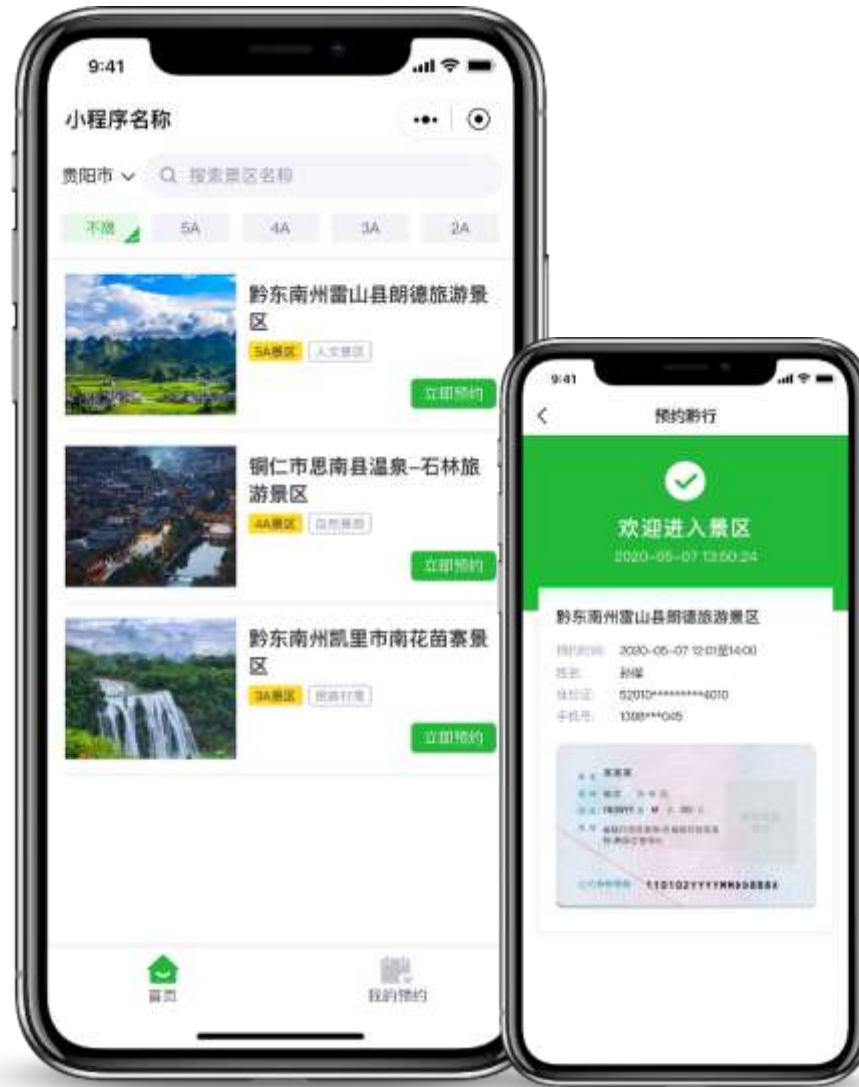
9:41

小程序名称

贵阳市 搜索景区名称

不限 5A 4A 3A 2A

黔东南州雷山县朗德旅游景区

5A景区 人文景区

立即预约

铜仁市思南县温泉–石林旅游景区

4A景区 自然景观

立即预约

黔东南州凯里市南花苗寨景区

3A景区 民族村寨

立即预约

首页

我的预约

9:41

预约出行

欢迎进入景区

2020-05-07 13:50:24

黔东南州雷山县朗德旅游景区

预约时间 2020-05-07 12:00至14:00

姓名 孙祥

身份证 52010**********4010

手机号 1388****0145

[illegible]